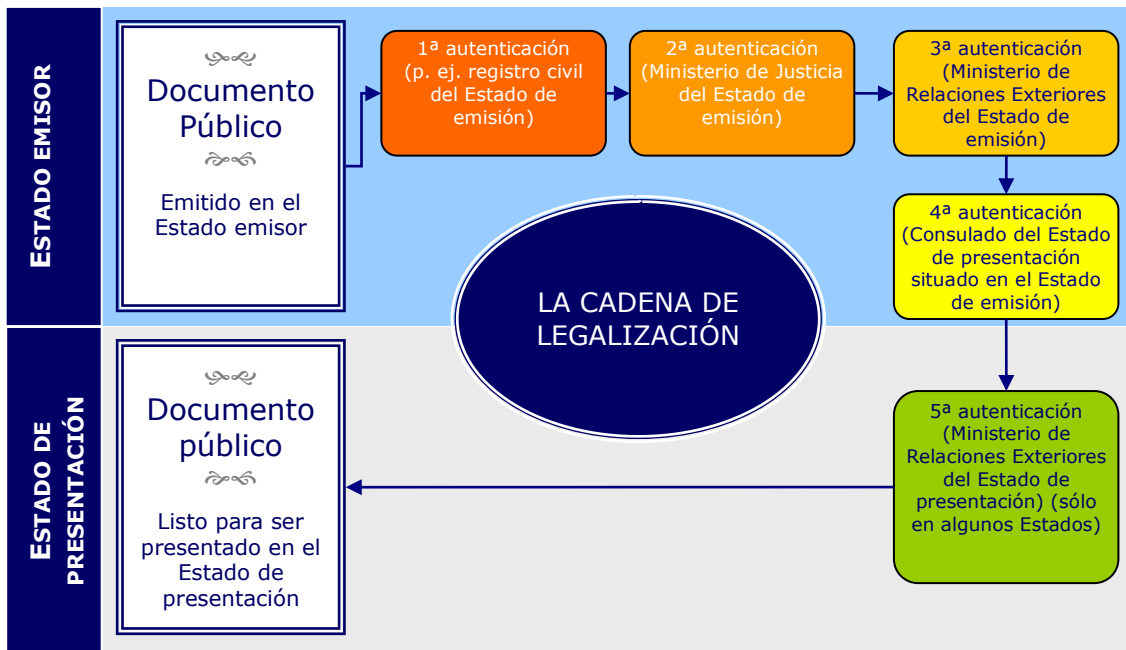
ESTADO EMISOR

Documento Público

Emitido en el Estado emisor

1ª autenticación (p. ej. registro civil del Estado de emisión)

2ª autenticación (Ministerio de Justicia del Estado de emisión)

3ª autenticación (Ministerio de Relaciones Exteriores del Estado de emisión)

4ª autenticación (Consulado del Estado de presentación situado en el Estado de emisión)

LA CADENA DE LEGALIZACIÓN

ESTADO DE PRESENTACIÓN

Documento público

Listo para ser presentado en el Estado de presentación

5ª autenticación (Ministerio de Relaciones Exteriores del Estado de presentación) (sólo en algunos Estados)